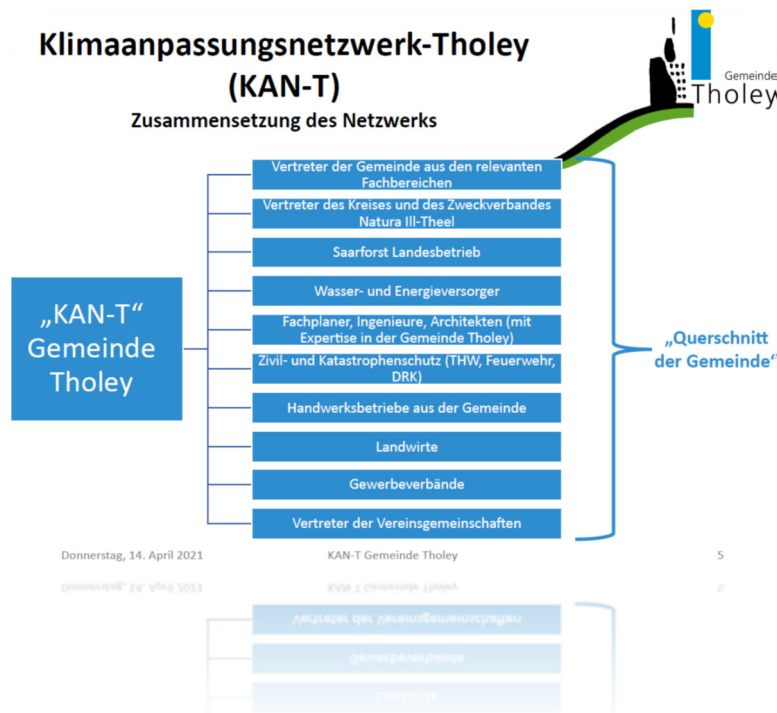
Klimaanpassungsnetzwerk-Tholey
(KAN-T)
Zusammensetzung des Netzwerks

Gemeinde
Tholey

„KAN-T“
Gemeinde
Tholey

Vertreter der Gemeinde aus den relevanten Fachbereichen

Vertreter des Kreises und des Zweckverbandes Natura Ill-Theel

Saarforst Landesbetrieb

Wasser- und Energieversorger

Fachplaner, Ingenieure, Architekten (mit Expertise in der Gemeinde Tholey)

Zivil- und Katastrophenschutz (THW, Feuerwehr, DRK)

Handwerksbetriebe aus der Gemeinde

Landwirte

Gewerbeverbände

Vertreter der Vereinsgemeinschaften

„Querschnitt der Gemeinde“

Donnerstag, 14. April 2021   KAN-T Gemeinde Tholey   5